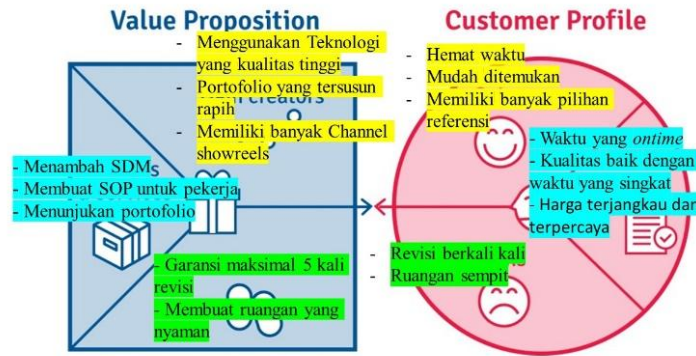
Value Proposition

Customer Profile

- Menggunakan Teknologi yang kualitas tinggi
- Portofolio yang tersusun rapih
- Memiliki banyak Channel showreels

- Menambah SDMs
- Membuat SOP untuk pekerja
- Menunjukan portofolio

- Garansi maksimal 5 kali revisi
- Membuat ruangan yang nyaman

- Hemat waktu
- Mudah ditemukan
- Memiliki banyak pilihan referensi

- Waktu yang *ontime*
- Kualitas baik dengan waktu yang singkat
- Harga terjangkau dan terpercaya

- Revisi berkali kali
- Ruangan sempit